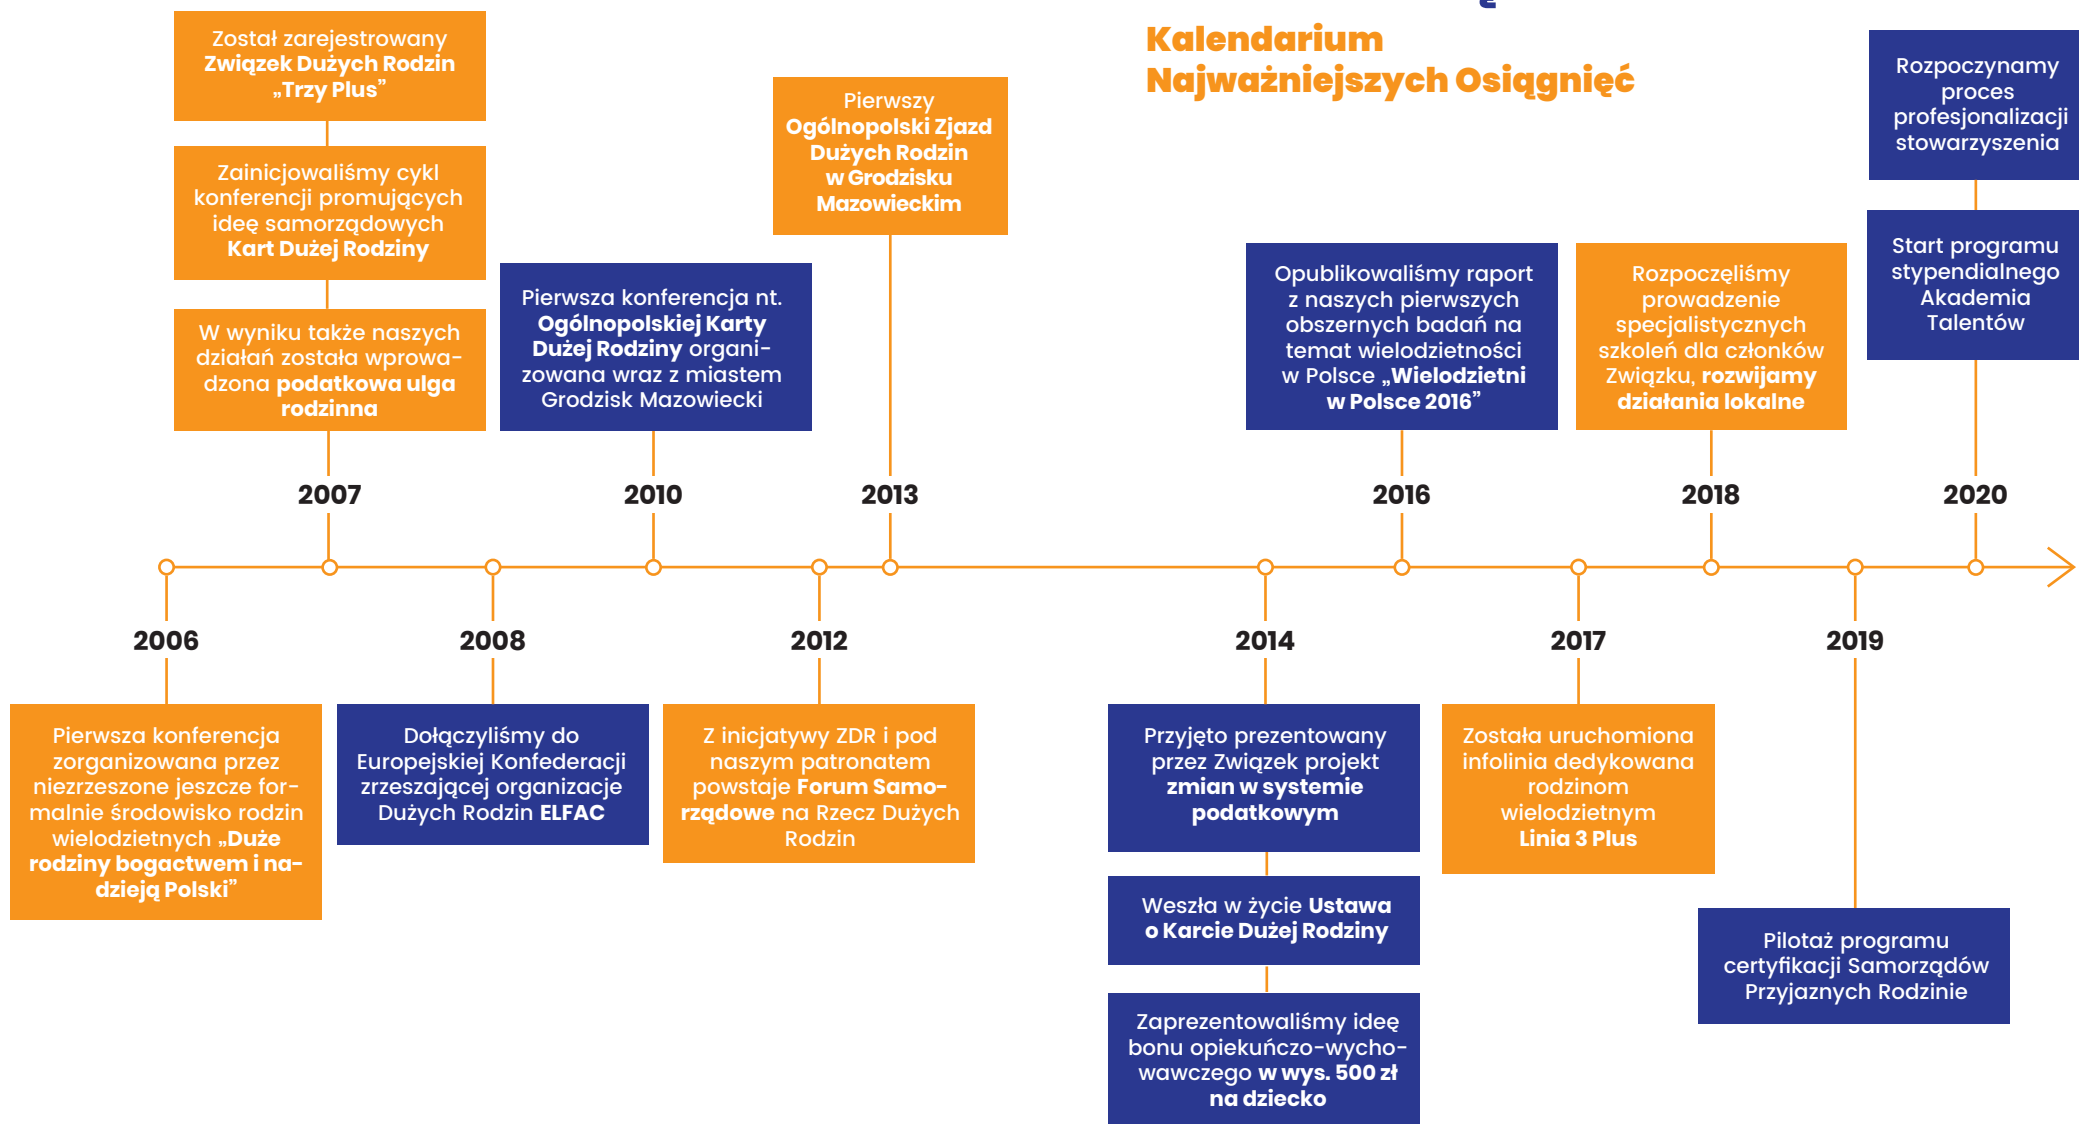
Kalendarium
Najważniejszych Osiągnięć

Został zarejestrowany Związek Dużych Rodzin „Trzy Plus”

Zainicjowaliśmy cykl konferencji promujących ideę samorządowych Kart Dużej Rodziny

W wyniku także naszych działań została wprowadzona podatkowa ulga rodzinna

2007

Pierwsza konferencja nt. Ogólnopolskiej Karty Dużej Rodziny organizowana wraz z miastem Grodzisk Mazowiecki

2010

Pierwszy Ogólnopolski Zjazd Dużych Rodzin w Grodzisku Mazowieckim

2013

Opublikowaliśmy raport z naszych pierwszych obszernych badań na temat wielodzietności w Polsce „Wielodzietni w Polsce 2016”

2016

Rozpoczęliśmy prowadzenie specjalistycznych szkoleń dla członków Związku, rozwijamy działania lokalne

2018

Rozpoczynamy proces profesjonalizacji stowarzyszenia

Start programu stypendialnego Akademia Talentów

2020

2006

Pierwsza konferencja zorganizowana przez niezrzeszone jeszcze formalnie środowisko rodzin wielodzietnych „Duże rodziny bogactwem i nadzieją Polski”

2008

Dołączyliśmy do Europejskiej Konfederacji zrzeszającej organizacje Dużych Rodzin ELFAC

2012

Z inicjatywy ZDR i pod naszym patronatem powstaje Forum Samorządowe na Rzecz Dużych Rodzin

2014

Przyjęto prezentowany przez Związek projekt zmian w systemie podatkowym

Weszła w życie Ustawa o Karcie Dużej Rodziny

Zaprezentowaliśmy ideę bonu opiekuńczo-wychowawczego w wys. 500 zł na dziecko

2017

Została uruchomiona infolinia dedykowana rodzinom wielodzietnym Linia 3 Plus

2019

Pilotaż programu certyfikacji Samorządów Przyjaznych Rodzinie